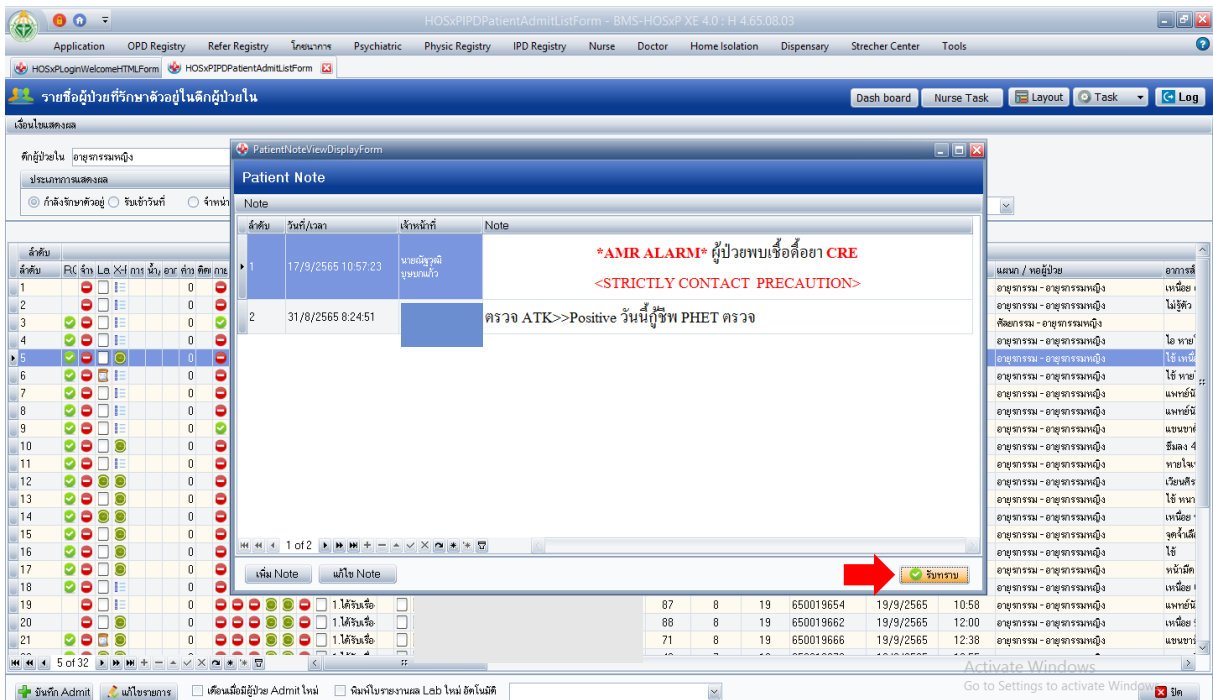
HOSxPIPDPatientAdmitListForm - BMS-HOSxP XE 4.0 : H 4.65.08.03

Application OPD Registry Refer Registry โภชนาการ Psychiatric Physic Registry IPD Registry Nurse Doctor Home Isolation Dispensary Strecher Center Tools

HOSxPLoginWelcomeHTMLForm HOSxPIPDPatientAdmitListForm

รายชื่อผู้ป่วยที่รักษาตัวอยู่ในตึกผู้ป่วยใน

Dash board Nurse Task Layout Task Log

เงื่อนไขแสดงผล

ตึกผู้ป่วยใน อายุรกรรมหญิง

ประเภทการแสดงผล

กำลังรักษาตัวอยู่ รับเข้าวันที่ จำหน่าย

PatientNoteViewDisplayForm

Patient Note

Note

| ลำดับ | วันที่/เวลา | เจ้าหน้าที่ | Note |
|---|---|---|---|
| 1 | 17/9/2565 10:57:23 | นายณัฐวุฒิ บุษบกแก้ว | *AMR ALARM* ผู้ป่วยพบเชื้อดื้อยา CRE <STRICTLY CONTACT PRECAUTION> |
| 2 | 31/8/2565 8:24:51 | | ตรวจ ATK>>Positive วันนี้กู้ชีพ PHET ตรวจ |

1 of 2

เพิ่ม Note แก้ไข Note รับทราบ

ลำดับ

ลำดับ RC จ่าย La X-I การ น้ำ อาก ค่าง ติดตาม

| ลำดับ | | | | | | | | | | | | แผนก / หอผู้ป่วย | อาการสำคัญ |
|---|---|---|---|---|---|---|---|---|---|---|---|---|---|
| 1 | 0 | | | | | | | | | | | อายุรกรรม - อายุรกรรมหญิง | เหนื่อย |
| 2 | 0 | | | | | | | | | | | อายุรกรรม - อายุรกรรมหญิง | ไม่รู้ตัว |
| 3 | 0 | | | | | | | | | | | ศัลยกรรม - อายุรกรรมหญิง | |
| 4 | 0 | | | | | | | | | | | อายุรกรรม - อายุรกรรมหญิง | ไอ หาย |
| 5 | 0 | | | | | | | | | | | อายุรกรรม - อายุรกรรมหญิง | ไข้ เหนื่อ |
| 6 | 0 | | | | | | | | | | | อายุรกรรม - อายุรกรรมหญิง | ไข้ หาย |
| 7 | 0 | | | | | | | | | | | อายุรกรรม - อายุรกรรมหญิง | แพทย์นั |
| 8 | 0 | | | | | | | | | | | อายุรกรรม - อายุรกรรมหญิง | แพทย์นั |
| 9 | 0 | | | | | | | | | | | อายุรกรรม - อายุรกรรมหญิง | แขนขาอ่ |
| 10 | 0 | | | | | | | | | | | อายุรกรรม - อายุรกรรมหญิง | ซึมลง 4 |
| 11 | 0 | | | | | | | | | | | อายุรกรรม - อายุรกรรมหญิง | หายใจเ |
| 12 | 0 | | | | | | | | | | | อายุรกรรม - อายุรกรรมหญิง | เวียนศีร |
| 13 | 0 | | | | | | | | | | | อายุรกรรม - อายุรกรรมหญิง | ไข้ หนา |
| 14 | 0 | | | | | | | | | | | อายุรกรรม - อายุรกรรมหญิง | เหนื่อย |
| 15 | 0 | | | | | | | | | | | อายุรกรรม - อายุรกรรมหญิง | จุดจ้ำเลื |
| 16 | 0 | | | | | | | | | | | อายุรกรรม - อายุรกรรมหญิง | ไข้ |
| 17 | 0 | | | | | | | | | | | อายุรกรรม - อายุรกรรมหญิง | หน้ามืด |
| 18 | 0 | | | | | | | | | | | อายุรกรรม - อายุรกรรมหญิง | เหนื่อย |
| 19 | 0 | 1.ได้รับเชื้อ | 87 | 8 | 19 | 650019654 | 19/9/2565 | 10:58 | | | | อายุรกรรม - อายุรกรรมหญิง | แพทย์นั |
| 20 | 0 | 1.ได้รับเชื้อ | 88 | 8 | 19 | 650019662 | 19/9/2565 | 12:00 | | | | อายุรกรรม - อายุรกรรมหญิง | เหนื่อย |
| 21 | 0 | 1.ได้รับเชื้อ | 71 | 8 | 19 | 650019666 | 19/9/2565 | 12:38 | | | | อายุรกรรม - อายุรกรรมหญิง | แขนขาอ่ |

5 of 32

Activate Windows
Go to Settings to activate Windows.

รับตัว Admit แก้ไขรายการ เตือนเมื่อมีผู้ป่วย Admit ใหม่ พิมพ์ใบรายงานผล Lab ใหม่ อัตโนมัติ ปิด